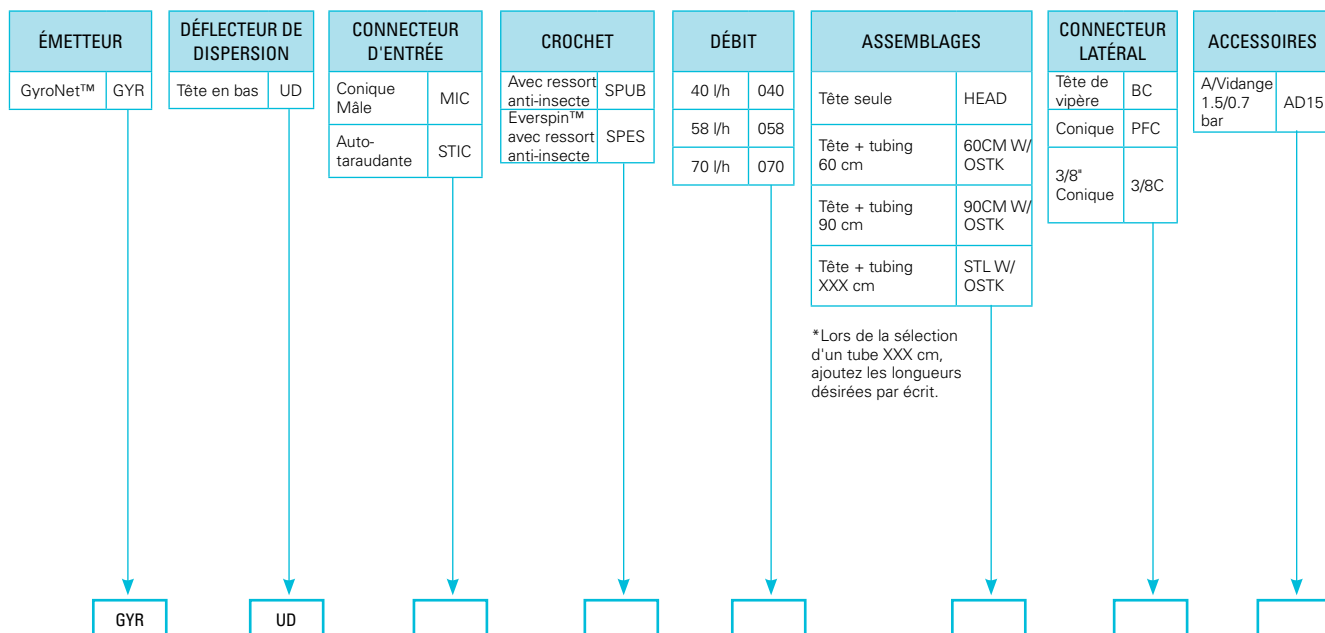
| ÉMETTEUR | |
|---|---|
| GyroNet™ | GYR |

| DÉFLECTEUR DE DISPERSION | |
|---|---|
| Tête en bas | UD |

| CONNECTEUR D'ENTRÉE | |
|---|---|
| Conique Mâle | MIC |
| Auto-taraudante | STIC |

| CROCHET | |
|---|---|
| Avec ressort anti-insecte | SPUB |
| Everspin™ avec ressort anti-insecte | SPES |

| DÉBIT | |
|---|---|
| 40 l/h | 040 |
| 58 l/h | 058 |
| 70 l/h | 070 |

| ASSEMBLAGES | |
|---|---|
| Tête seule | HEAD |
| Tête + tubing 60 cm | 60CM W/ OSTK |
| Tête + tubing 90 cm | 90CM W/ OSTK |
| Tête + tubing XXX cm | STL W/ OSTK |

*Lors de la sélection d'un tube XXX cm, ajoutez les longueurs désirées par écrit.

| CONNECTEUR LATÉRAL | |
|---|---|
| Tête de vipère | BC |
| Conique | PFC |
| 3/8" Conique | 3/8C |

| ACCESSOIRES | |
|---|---|
| A/Vidange 1.5/0.7 bar | AD15 |

GYR
UD